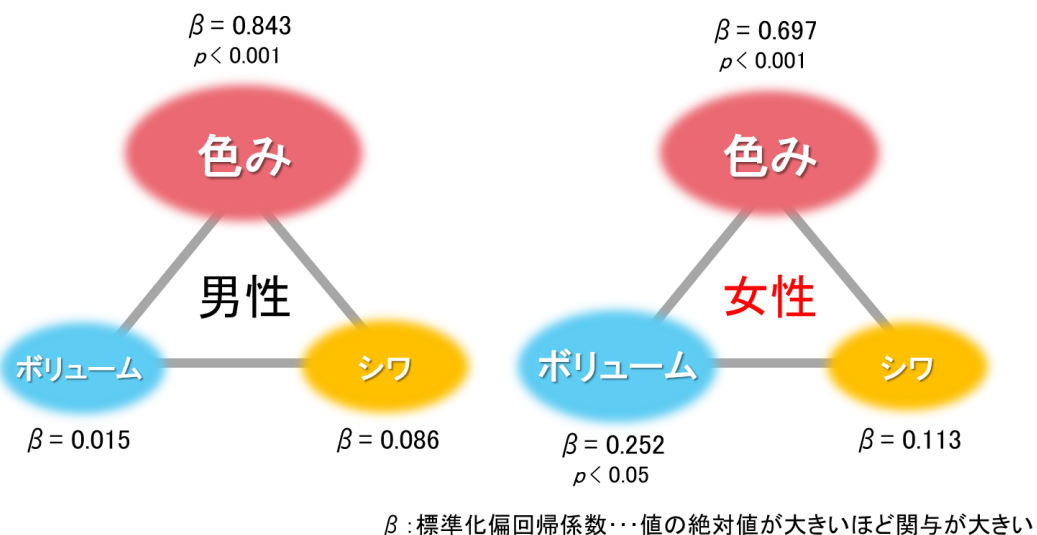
$\beta$ = 0.843
$p$ < 0.001

色み

男性

ボリューム

シワ

$\beta$ = 0.015

$\beta$ = 0.086

$\beta$ = 0.697
$p$ < 0.001

色み

女性

ボリューム

シワ

$\beta$ = 0.252
$p$ < 0.05

$\beta$ = 0.113

$\beta$ :標準化偏回帰係数･･･値の絶対値が大きいほど関与が大きい